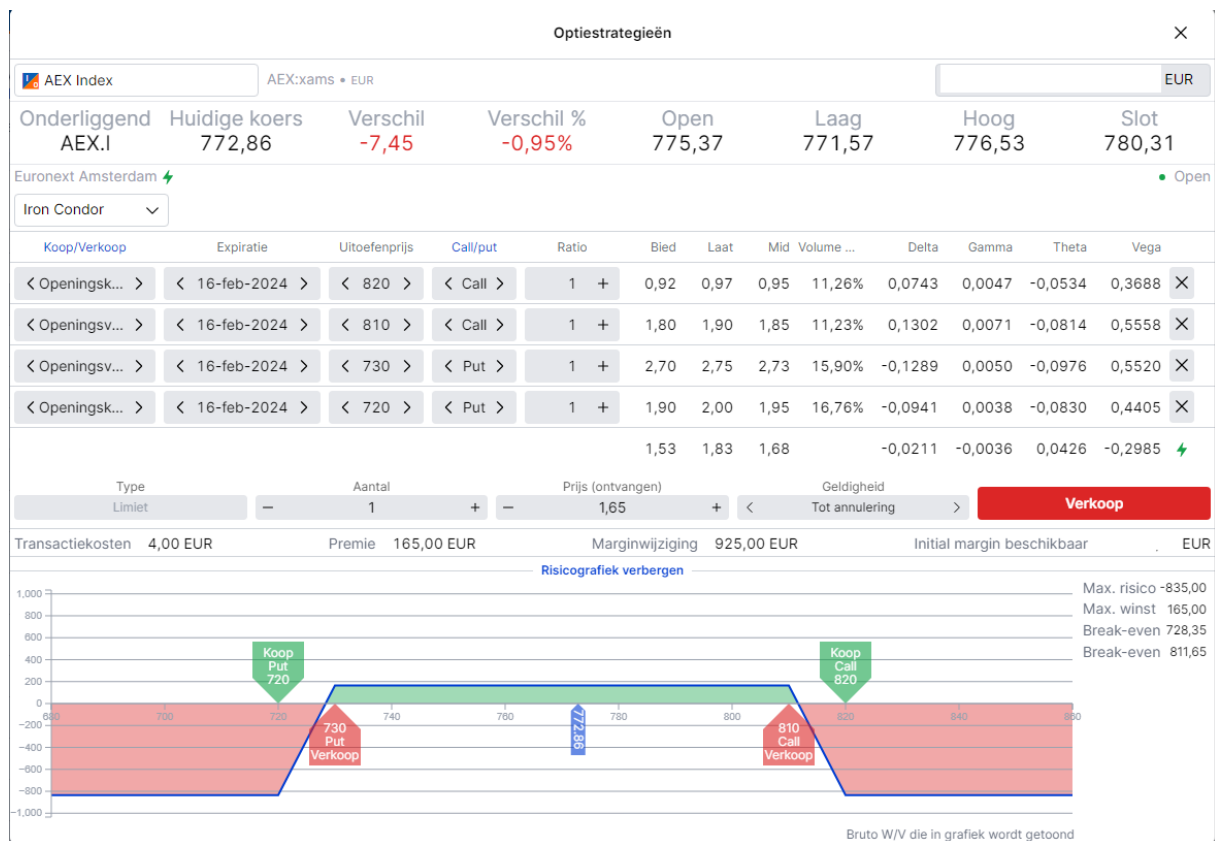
Optiestrategieën

×

AEX Index AEX:xams • EUR EUR

| Onderliggend | Huidige koers | Verschil | Verschil % | Open | Laag | Hoog | Slot |
|---|---|---|---|---|---|---|---|
| AEX.I | 772,86 | -7,45 | -0,95% | 775,37 | 771,57 | 776,53 | 780,31 |

Euronext Amsterdam

• Open

Iron Condor

| Koop/Verkoop | Expiratie | Uitoefenprijs | Call/put | Ratio | Bied | Laat | Mid | Volume ... | Delta | Gamma | Theta | Vega |
|---|---|---|---|---|---|---|---|---|---|---|---|---|
| Openingsk... | 16-feb-2024 | 820 | Call | 1 + | 0,92 | 0,97 | 0,95 | 11,26% | 0,0743 | 0,0047 | -0,0534 | 0,3688 |
| Openingsv... | 16-feb-2024 | 810 | Call | 1 + | 1,80 | 1,90 | 1,85 | 11,23% | 0,1302 | 0,0071 | -0,0814 | 0,5558 |
| Openingsv... | 16-feb-2024 | 730 | Put | 1 + | 2,70 | 2,75 | 2,73 | 15,90% | -0,1289 | 0,0050 | -0,0976 | 0,5520 |
| Openingsk... | 16-feb-2024 | 720 | Put | 1 + | 1,90 | 2,00 | 1,95 | 16,76% | -0,0941 | 0,0038 | -0,0830 | 0,4405 |
| | | | | | 1,53 | 1,83 | 1,68 | | -0,0211 | -0,0036 | 0,0426 | -0,2985 |

Type Limiet

Aantal − 1 +

Prijs (ontvangen) − 1,65 +

Geldigheid Tot annulering

Verkoop

Transactiekosten 4,00 EUR Premie 165,00 EUR Marginwijziging 925,00 EUR Initial margin beschikbaar EUR

Risicografiek verbergen

1,000 800 600 400 200 0 −200 −400 −600 −800 −1,000

680 700 720 740 760 780 800 820 840 860

Koop Put 720

730 Put Verkoop

772,86

810 Call Verkoop

Koop Call 820

Max. risico -835,00
Max. winst 165,00
Break-even 728,35
Break-even 811,65

Bruto W/V die in grafiek wordt getoond